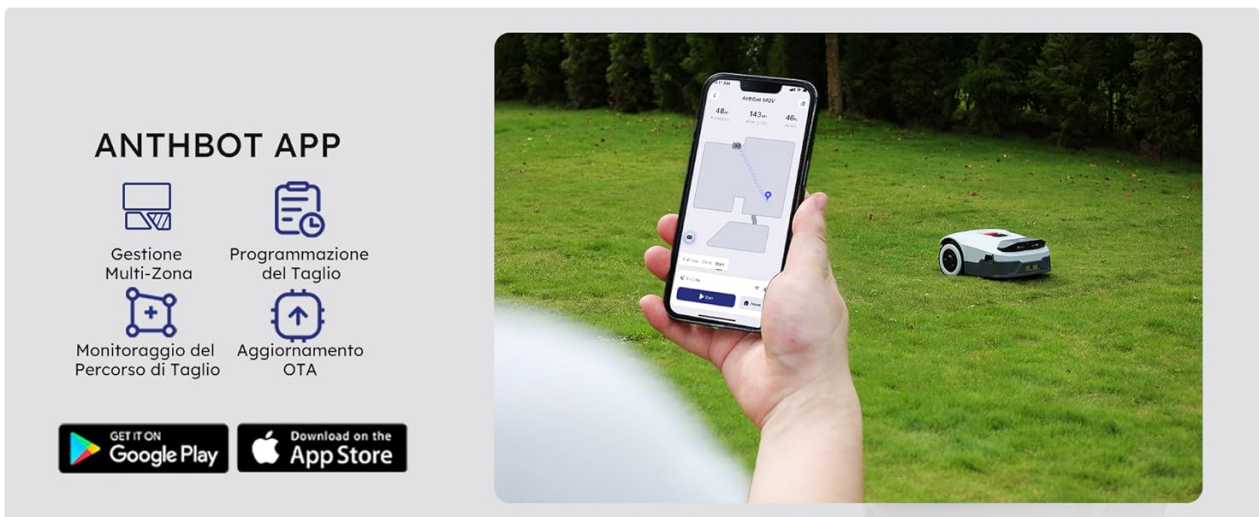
ANTHBOT APP

Gestione Multi-Zona

Programmazione del Taglio

Monitoraggio del Percorso di Taglio

Aggiornamento OTA

GET IT ON Google Play

Download on the App Store

Anthbot M9V

48m

143m

46%

Start